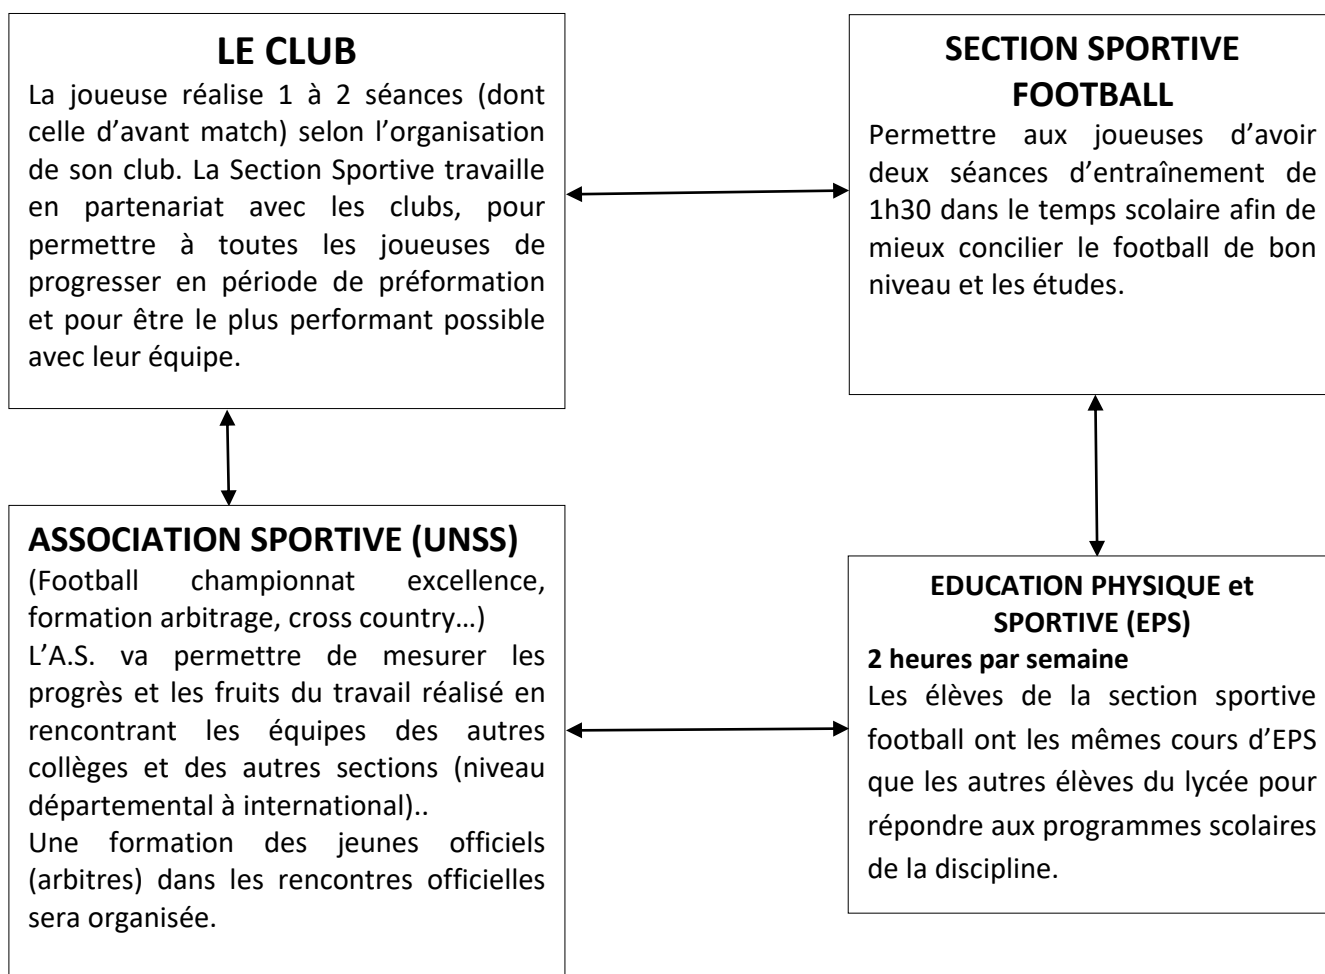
LE CLUB
La joueuse réalise 1 à 2 séances (dont celle d'avant match) selon l'organisation de son club. La Section Sportive travaille en partenariat avec les clubs, pour permettre à toutes les joueuses de progresser en période de préformation et pour être le plus performant possible avec leur équipe.

SECTION SPORTIVE FOOTBALL
Permettre aux joueuses d'avoir deux séances d'entraînement de 1h30 dans le temps scolaire afin de mieux concilier le football de bon niveau et les études.

ASSOCIATION SPORTIVE (UNSS)
(Football championnat excellence, formation arbitrage, cross country…)
L'A.S. va permettre de mesurer les progrès et les fruits du travail réalisé en rencontrant les équipes des autres collèges et des autres sections (niveau départemental à international)..
Une formation des jeunes officiels (arbitres) dans les rencontres officielles sera organisée.

EDUCATION PHYSIQUE et SPORTIVE (EPS)
2 heures par semaine
Les élèves de la section sportive football ont les mêmes cours d'EPS que les autres élèves du lycée pour répondre aux programmes scolaires de la discipline.